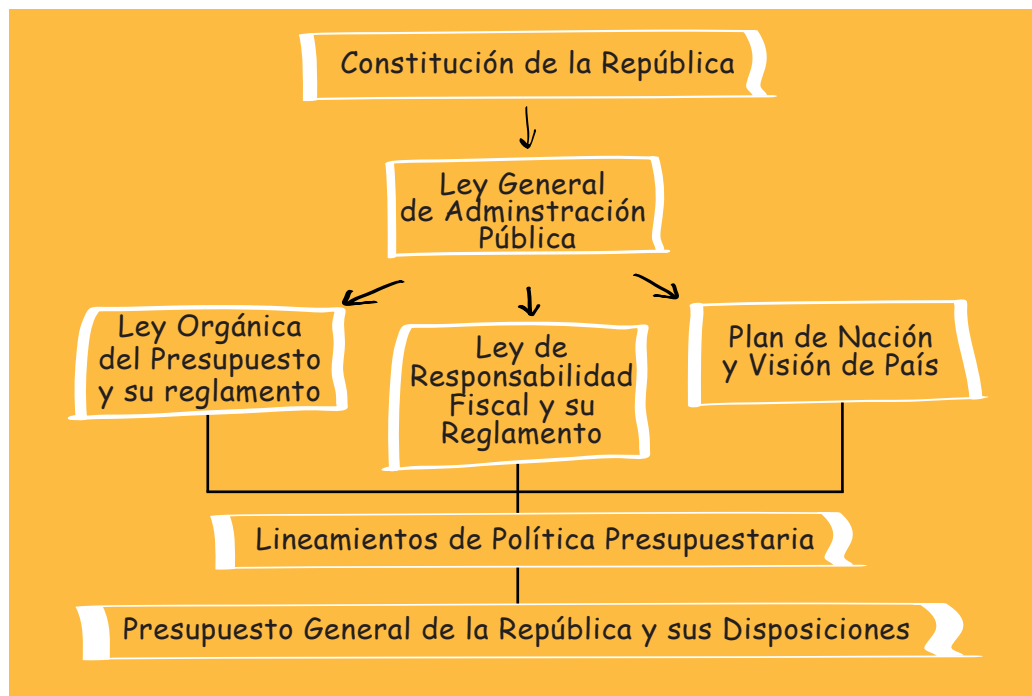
Constitución de la República

Ley General de Adminstración Pública

Ley Orgánica del Presupuesto y su reglamento

Ley de Responsabilidad Fiscal y su Reglamento

Plan de Nación y Visión de País

Lineamientos de Política Presupuestaria

Presupuesto General de la República y sus Disposiciones